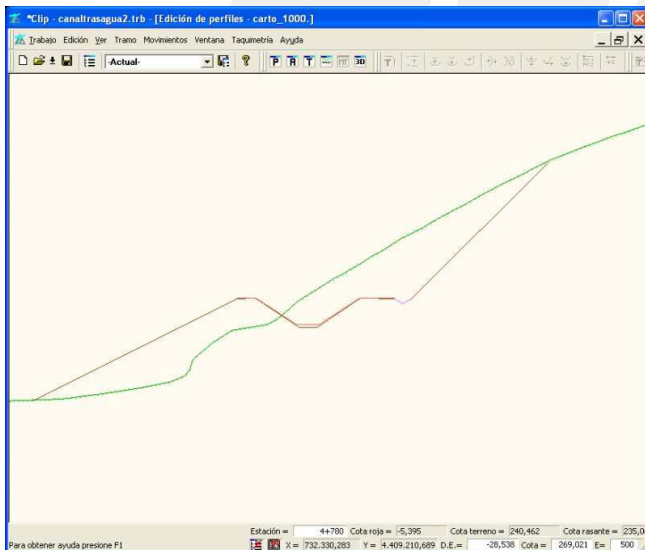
*Clip - canaltrasagua2.trb - [Edición de perfiles - carto_1000.]

Trabajo Edición Ver Tramo Movimientos Ventana Taquimetría Ayuda

-Actual-

P R T 3D

Estación = 4+780 Cota roja = -5,395 Cota terreno = 240,462 Cota rasante = 235,0

Para obtener ayuda presione F1

X = 732.330,283 Y = 4.409.210,689 D.E.= -28,538 Cota = 269,021 E= 500